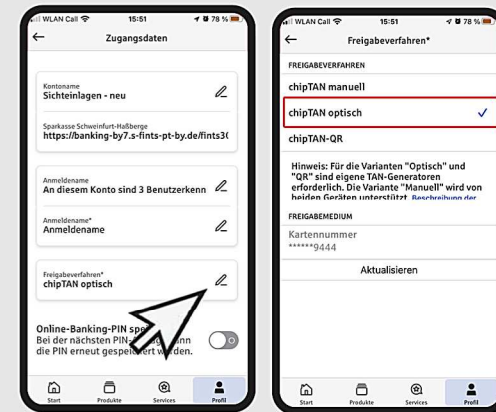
WLAN Call 15:51 78 %

Zugangsdaten

Kontoname
Sichteinlagen - neu

Sparkasse Schweinfurt-Haßberge
https://banking-by7.s-fints-pt-by.de/fints3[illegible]

Anmeldename
An diesem Konto sind 3 Benutzerkenn

Anmeldename*
Anmeldename

Freigabeverfahren*
chipTAN optisch

Online-Banking-PIN spe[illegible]
Bei der nächsten PIN-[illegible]nn die PIN erneut gespei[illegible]ert werden.

Start Produkte Services Profil

WLAN Call 15:51 78 %

Freigabeverfahren*

FREIGABEVERFAHREN

chipTAN manuell

chipTAN optisch

chipTAN-QR

Hinweis: Für die Varianten "Optisch" und "QR" sind eigene TAN-Generatoren erforderlich. Die Variante "Manuell" wird von beiden Geräten unterstützt. Beschreibung der

FREIGABEMEDIUM

Kartennummer
******9444

Aktualisieren

Start Produkte Services Profil